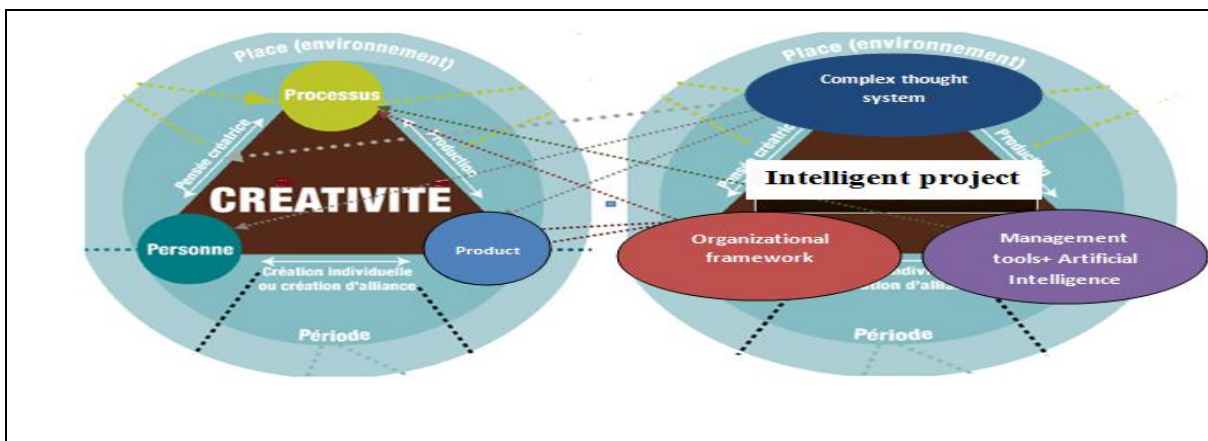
Place (environnement)

Processus

Pensée créatrice

Production

CREATIVITE

Personne

Product

Création individuelle ou création d'alliance

Période

Place (environnement)

Complex thought system

créatrice

Production

Intelligent project

Organizational framework

Management tools+ Artificial Intelligence

individ

création d'allia

Période